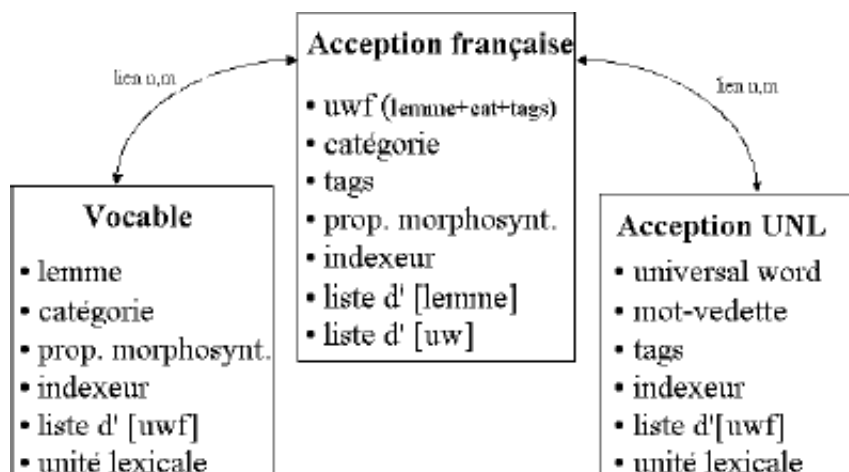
Acception française
• uwf (lemme+cat+tags)
• catégorie
• tags
• prop. morphosynt.
• indexeur
• liste d' [lemme]
• liste d' [uw]

lien n,m

lien n,m

Vocable
• lemme
• catégorie
• prop. morphosynt.
• indexeur
• liste d' [uwf]
• unité lexicale

Acception UNL
• universal word
• mot-vedette
• tags
• indexeur
• liste d'[uwf]
• unité lexicale